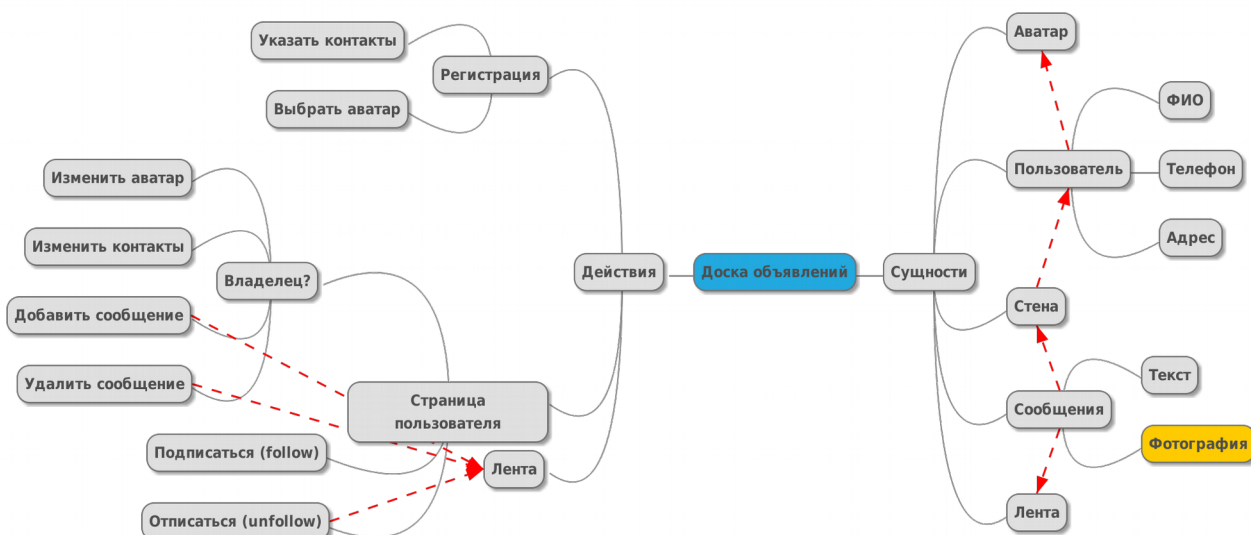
Указать контакты

Регистрация

Выбрать аватар

Изменить аватар

Изменить контакты

Владелец?

Добавить сообщение

Удалить сообщение

Страница пользователя

Подписаться (follow)

Лента

Отписаться (unfollow)

Действия

Доска объявлений

Сущности

Аватар

ФИО

Пользователь

Телефон

Адрес

Стена

Текст

Сообщения

Фотография

Лента